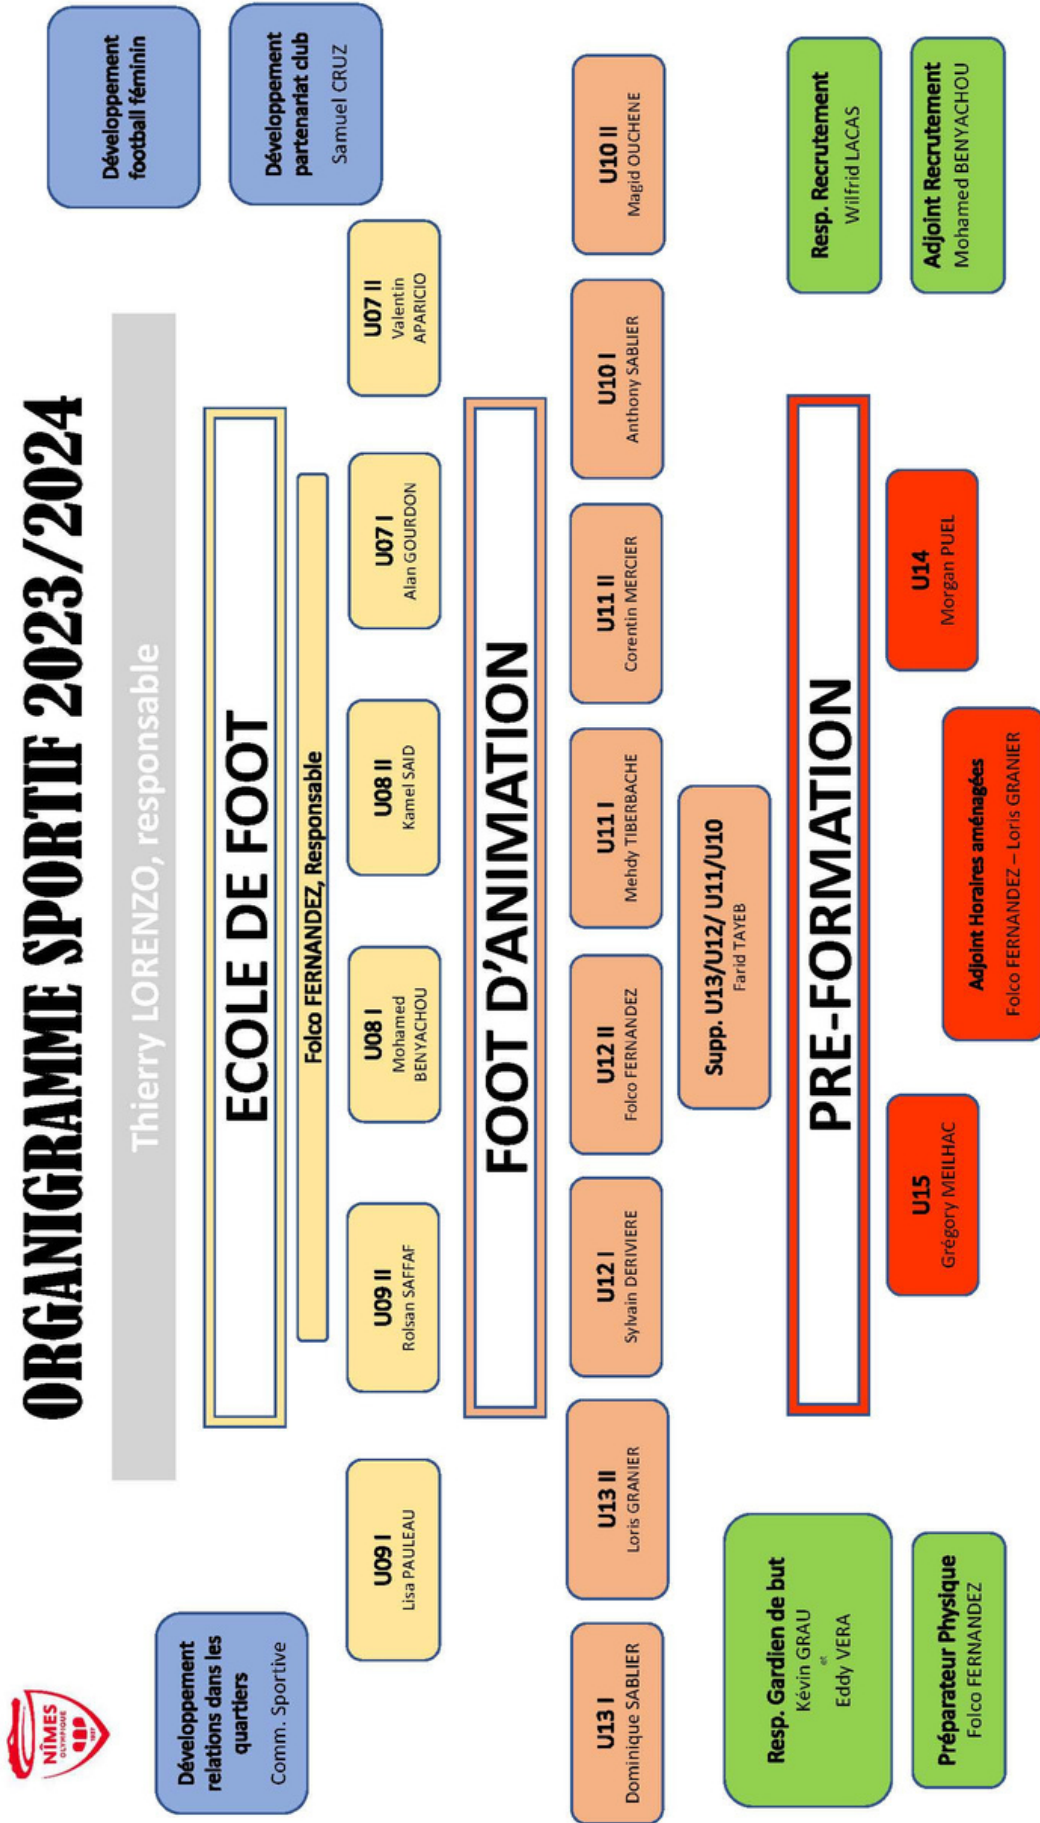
NÎMES OLYMPIQUE 1937

ORGANIGRAMME SPORTIF 2023/2024

Thierry LORENZO, responsable

Développement football féminin

Développement partenariat club
Samuel CRUZ

Développement relations dans les quartiers
Comm. Sportive

ECOLE DE FOOT

Folco FERNANDEZ, Responsable

U09 I
Lisa PAULEAU

U09 II
Rolsan SAFFAF

U08 I
Mohamed BENYACHOU

U08 II
Kamel SAID

U07 I
Alan GOURDON

U07 II
Valentin APARICIO

FOOT D'ANIMATION

U13 I
Dominique SABLIER

U13 II
Loris GRANIER

U12 I
Sylvain DERIVIERE

U12 II
Folco FERNANDEZ

U11 I
Mehdy TIBERBACHE

U11 II
Corentin MERCIER

U10 I
Anthony SABLIER

U10 II
Magid OUCHENE

Supp. U13/U12/ U11/U10
Farid TAYEB

PRE-FORMATION

U15
Grégory MEILHAC

Adjoint Horaires aménagées
Folco FERNANDEZ – Loris GRANIER

U14
Morgan PUEL

Resp. Gardien de but
Kévin GRAU
et
Eddy VERA

Préparateur Physique
Folco FERNANDEZ

Resp. Recrutement
Wilfrid LACAS

Adjoint Recrutement
Mohamed BENYACHOU